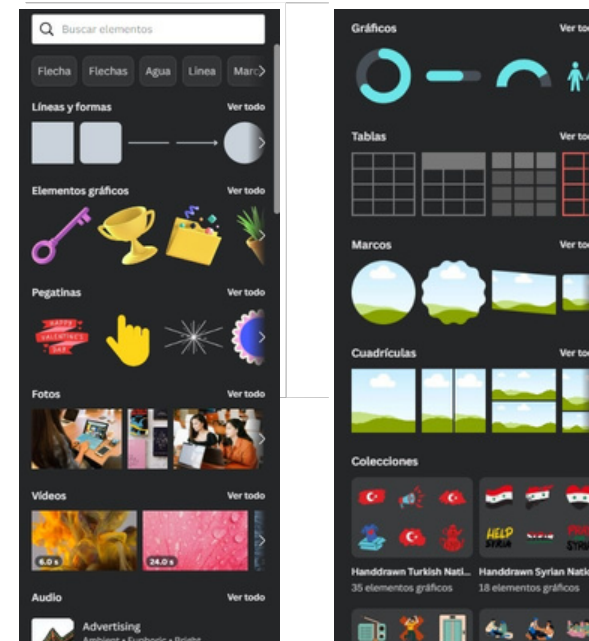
Buscar elementos

Flecha Flechas Agua Línea Marc

Líneas y formas Ver todo

Elementos gráficos Ver todo

Pegatinas Ver todo

HAPPY VALENTINE'S DAY

Fotos Ver todo

Videos Ver todo

6.0 s

24.0 s

Audio Ver todo

Advertising

Ambient • Euphoric • Bright

Gráficos Ver to

Tablas Ver to

Marcos Ver to

Cuadrículas Ver to

Colecciones

Handdrawn Turkish Nati...

35 elementos gráficos

HELP SYRIA

Handdrawn Syrian Natio

18 elementos gráficos